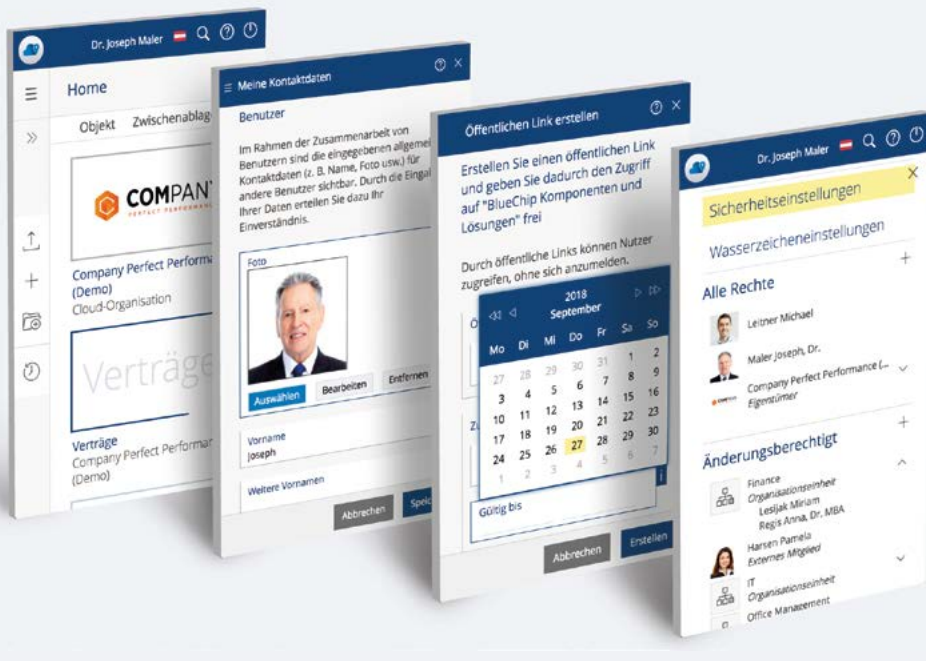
Dr. Joseph Maler

Home

Objekt Zwischenablag

COMPAN
PERFECT PERFORMA

Company Perfect Performa (Demo)
Cloud-Organisation

Verträge

Verträge
Company Perfect Performa (Demo)

Meine Kontaktdaten

Benutzer

Im Rahmen der Zusammenarbeit von Benutzern sind die eingegebenen allgemei Kontaktdaten (z. B. Name, Foto usw.) für andere Benutzer sichtbar. Durch die Eingal Ihrer Daten erteilen Sie dazu Ihr Einverständnis.

Foto

Auswählen
Bearbeiten
Entfernen

Vorname
Joseph

Weitere Vornamen

Abbrechen
Speic

Öffentlichen Link erstellen

Erstellen Sie einen öffentlichen Link und geben Sie dadurch den Zugriff auf "BlueChip Komponenten und Lösungen" frei

Durch öffentliche Links können Nutzer zugreifen, ohne sich anzumelden.

2018
September

| Mo | Di | Mi | Do | Fr | Sa | So |
|---|---|---|---|---|---|---|
| 27 | 28 | 29 | 30 | 31 | 1 | 2 |
| 27 | 28 | 29 | 30 | 31 | 1 | 2 |
| 3 | 4 | 5 | 6 | 7 | 8 | 9 |
| 10 | 11 | 12 | 13 | 14 | 15 | 16 |
| 17 | 18 | 19 | 20 | 21 | 22 | 23 |
| 24 | 25 | 26 | 27 | 28 | 29 | 30 |
| 1 | 2 | 3 | 4 | 5 | 6 | 7 |

Gültig bis

Abbrechen
Erstellen

Dr. Joseph Maler

Sicherheitseinstellungen

Wasserzeicheneinstellungen

Alle Rechte

Leitner Michael

Maler Joseph, Dr.

Company Perfect Performance (...
Eigentümer

Änderungsberechtigt

Finance
Organisationseinheit
Lesljak Miriam
Regis Anna, Dr. MBA

Harsen Pamela
Externes Mitglied

IT
Organisationseinheit

Office Management